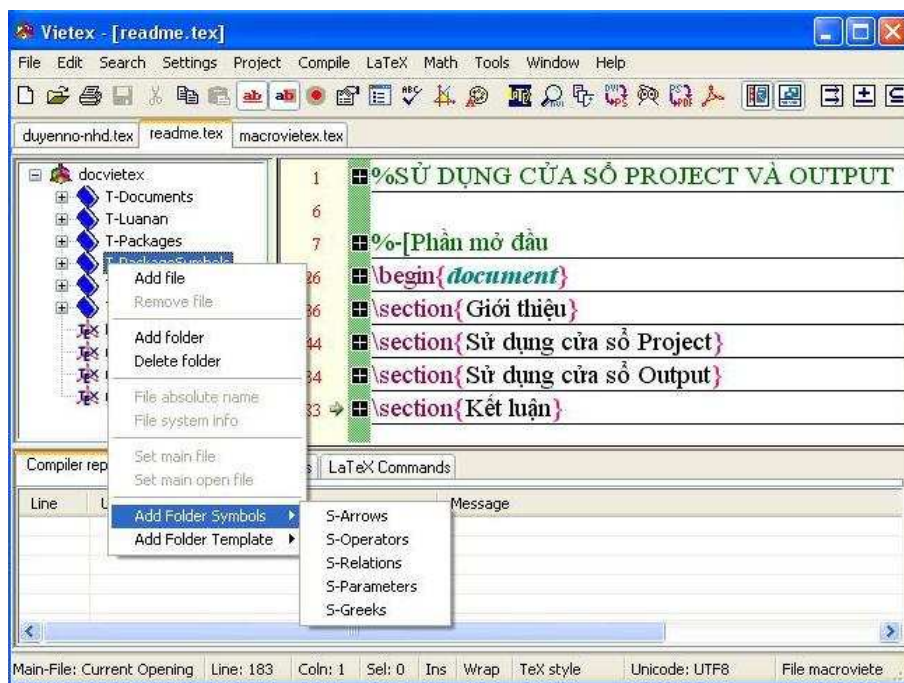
Vietex - [readme.tex]

File Edit Search Settings Project Compile LaTeX Math Tools Window Help

duyenno-nhd.tex readme.tex macrovietex.tex

docvietex
T-Documents
T-Luanan
T-Packages
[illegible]

Add file
Remove file
Add folder
Delete folder
File absolute name
File system info
Set main file
Set main open file
Add Folder Symbols
Add Folder Template

S-Arrows
S-Operators
S-Relations
S-Parameters
S-Greeks

1 %SỬ DỤNG CỬA SỔ PROJECT VÀ OUTPUT
6
7 %-[Phần mở đầu
26 \begin{document}
36 \section{Giới thiệu}
44 \section{Sử dụng cửa sổ Project}
34 \section{Sử dụng cửa sổ Output}
33 \section{Kết luận}

Compiler rep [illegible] LaTeX Commands

Line Message

Main-File: Current Opening Line: 183 Coln: 1 Sel: 0 Ins Wrap TeX style Unicode: UTF8 File macroviete